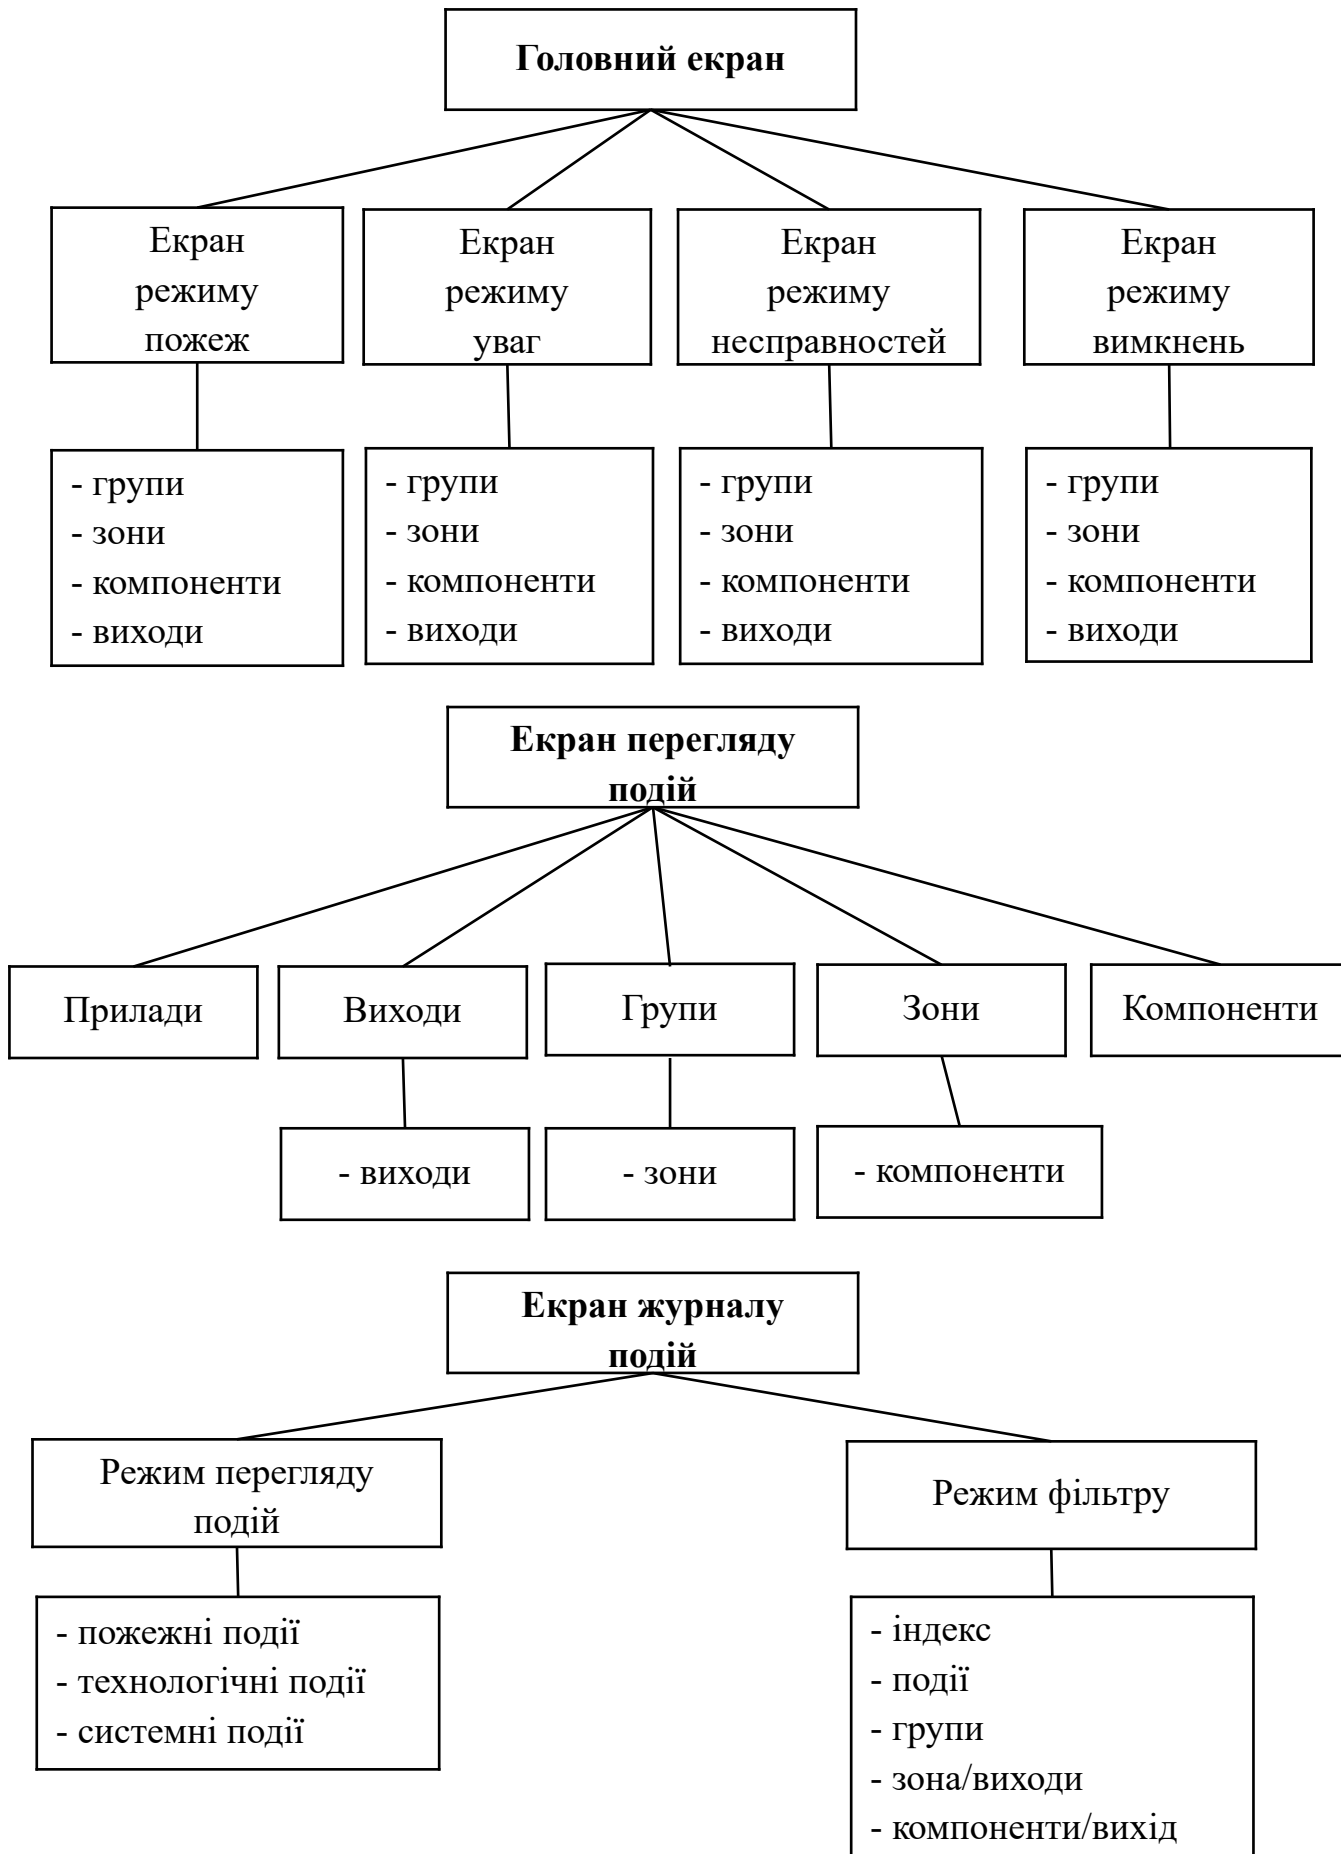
Головний екран

Екран режиму пожеж

Екран режиму уваг

Екран режиму несправностей

Екран режиму вимкнень

- групи
- зони
- компоненти
- виходи

- групи
- зони
- компоненти
- виходи

- групи
- зони
- компоненти
- виходи

- групи
- зони
- компоненти
- виходи

Екран перегляду подій

Прилади

Виходи

Групи

Зони

Компоненти

- виходи

- зони

- компоненти

Екран журналу подій

Режим перегляду подій

Режим фільтру

- пожежні події
- технологічні події
- системні події

- індекс
- події
- групи
- зона/виходи
- компоненти/вихід